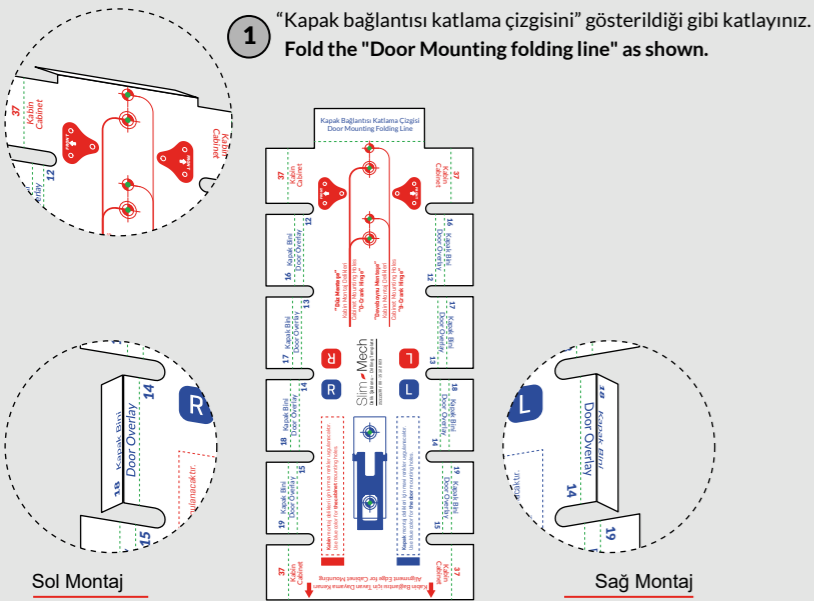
1

“Kapak bağlantısı katlama çizgisini” gösterildiği gibi katlayınız.
Fold the "Door Mounting folding line" as shown.

Kapak Bağlantısı Katlama Çizgisi
Door Mounting Folding Line

37 Kabin Cabinet
37 Kabin Cabinet
16 Kapak Bini Door Overlay
16 Kapak Bini Door Overlay
12
13
17 Kapak Bini Door Overlay
17 Kapak Bini Door Overlay
13
R
L
R
L
Slim Mech
18 Kapak Bini Door Overlay
18 Kapak Bini Door Overlay
14
14
19 Kapak Bini Door Overlay
19 Kapak Bini Door Overlay
15
15
37 Kabin Cabinet
37 Kabin Cabinet

37 Kabin Cabinet
Kabin Cabinet
12

14
18 Kapak Bini Door Overlay
R
15

L
18
Door Overlay
14
19

Sol Montaj
Sağ Montaj